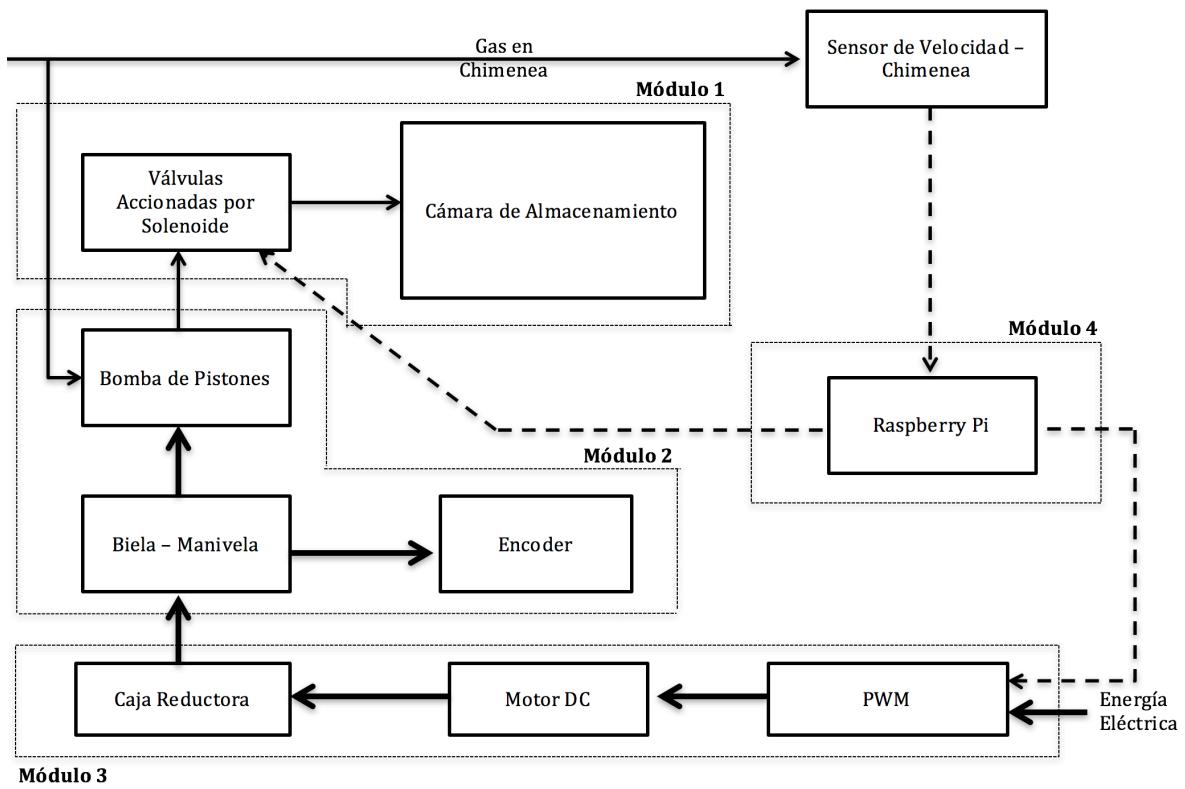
Gas en Chimenea

Sensor de Velocidad – Chimenea

Módulo 1

Válvulas Accionadas por Solenoide

Cámara de Almacenamiento

Módulo 4

Bomba de Pistones

Raspberry Pi

Módulo 2

Biela – Manivela

Encoder

Caja Reductora

Motor DC

PWM

Energía Eléctrica

Módulo 3